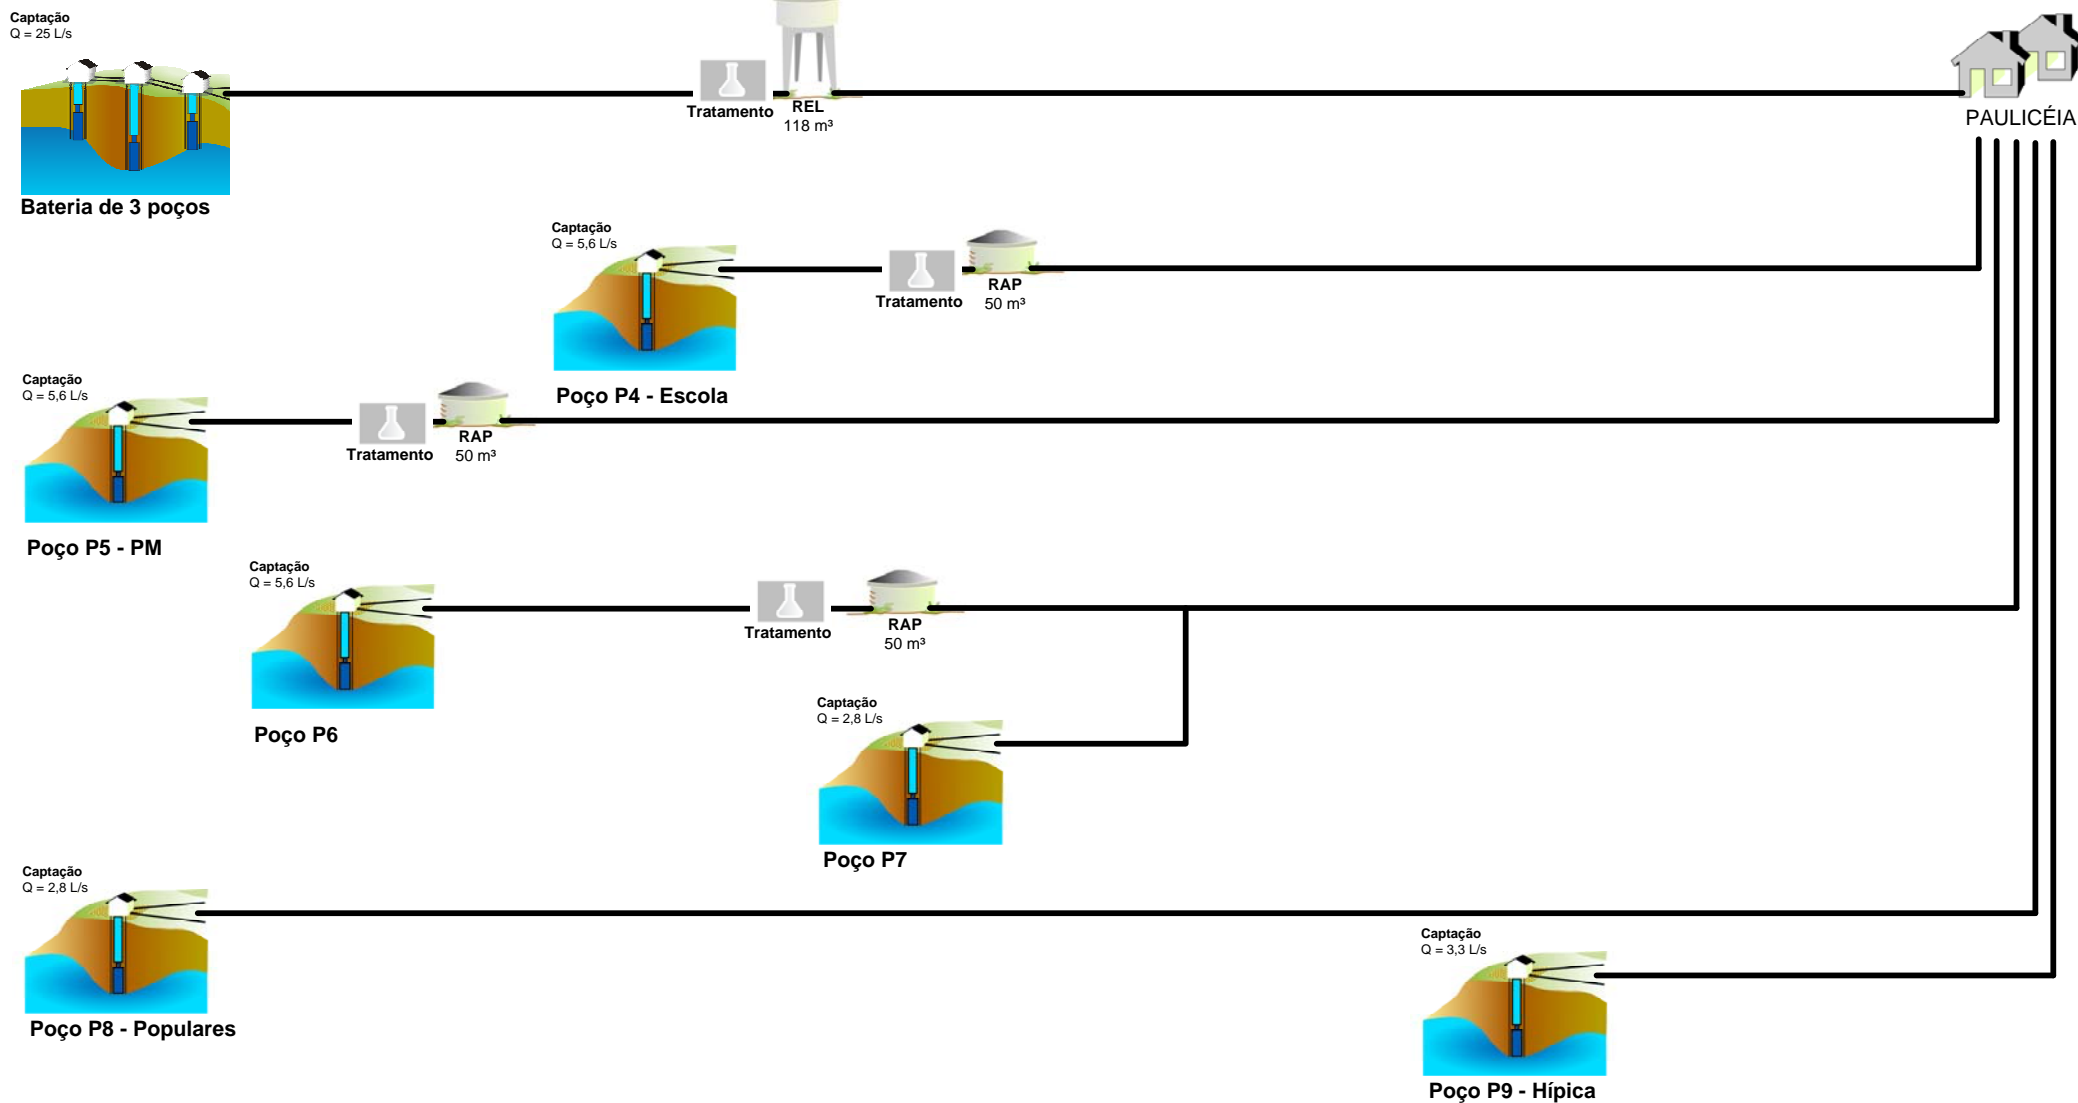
Captação
Q = 25 L/s

Bateria de 3 poços

Tratamento

REL
118 m³

PAULICÉIA

Captação
Q = 5,6 L/s

Tratamento

RAP
50 m³

Poço P4 - Escola

Captação
Q = 5,6 L/s

Tratamento

RAP
50 m³

Poço P5 - PM

Captação
Q = 5,6 L/s

Tratamento

RAP
50 m³

Poço P6

Captação
Q = 2,8 L/s

Poço P7

Captação
Q = 2,8 L/s

Poço P8 - Populares

Captação
Q = 3,3 L/s

Poço P9 - Hípica